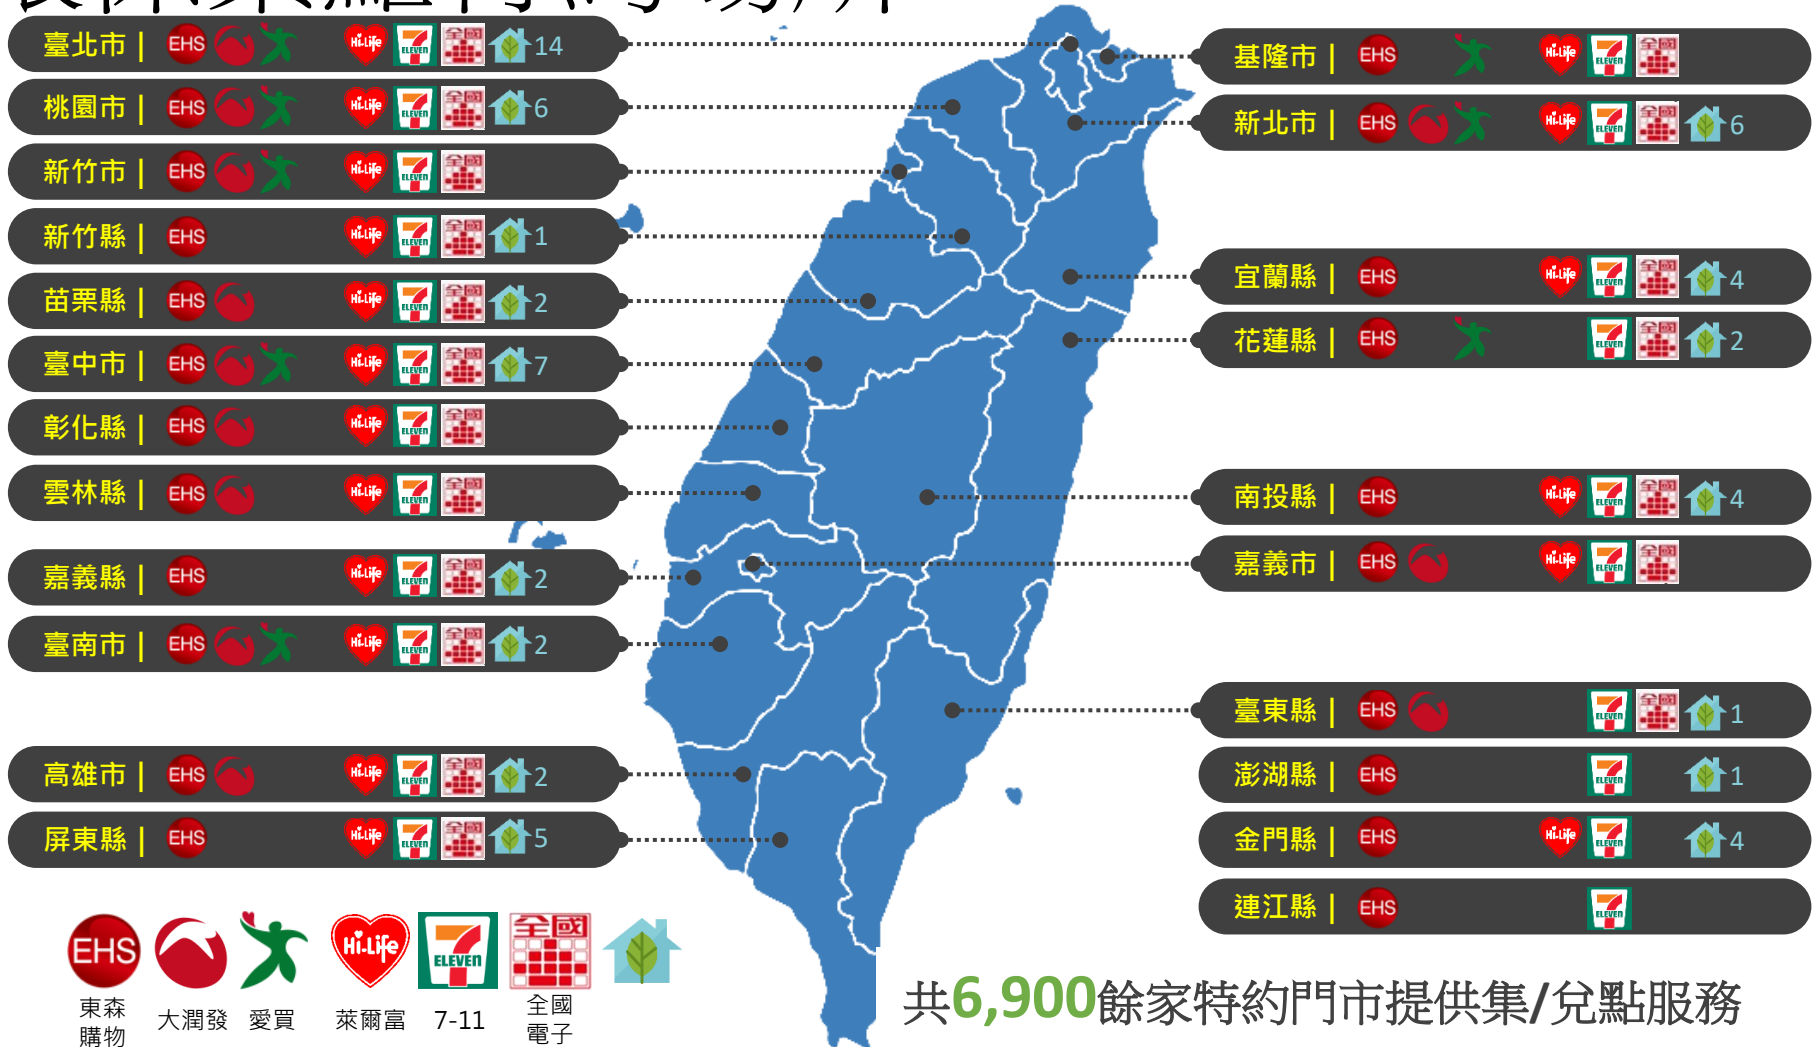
臺北市｜ EHS Hi-Life 7 ELEVEN 全國 14

桃園市｜ EHS Hi-Life 7 ELEVEN 全國 6

新竹市｜ EHS Hi-Life 7 ELEVEN 全國

新竹縣｜ EHS Hi-Life 7 ELEVEN 全國 1

苗栗縣｜ EHS Hi-Life 7 ELEVEN 全國 2

臺中市｜ EHS Hi-Life 7 ELEVEN 全國 7

彰化縣｜ EHS Hi-Life 7 ELEVEN 全國

雲林縣｜ EHS Hi-Life 7 ELEVEN 全國

嘉義縣｜ EHS Hi-Life 7 ELEVEN 全國 2

臺南市｜ EHS Hi-Life 7 ELEVEN 全國 2

高雄市｜ EHS Hi-Life 7 ELEVEN 全國 2

屏東縣｜ EHS Hi-Life 7 ELEVEN 全國 5

基隆市｜ EHS Hi-Life 7 ELEVEN 全國

新北市｜ EHS Hi-Life 7 ELEVEN 全國 6

宜蘭縣｜ EHS Hi-Life 7 ELEVEN 全國 4

花蓮縣｜ EHS 7 ELEVEN 全國 2

南投縣｜ EHS Hi-Life 7 ELEVEN 全國 4

嘉義市｜ EHS Hi-Life 7 ELEVEN 全國

臺東縣｜ EHS 7 ELEVEN 全國 1

澎湖縣｜ EHS 7 ELEVEN 1

金門縣｜ EHS Hi-Life 7 ELEVEN 4

連江縣｜ EHS 7 ELEVEN

EHS 東森購物 大潤發 愛買 Hi-Life 萊爾富 7 ELEVEN 7-11 全國 全國電子

共6,900餘家特約門市提供集/兌點服務